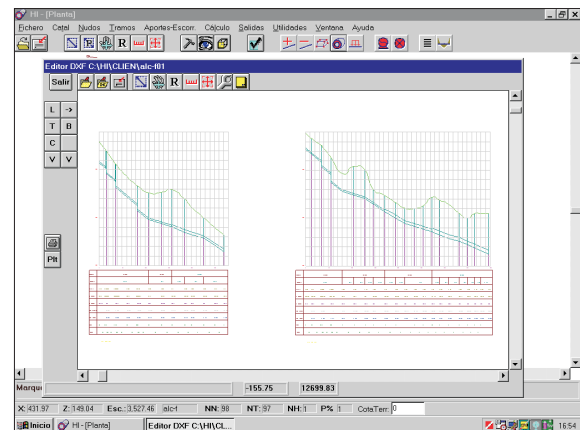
HI - [Planta]
Fichero Catal Nudos Tramos Aportes-Escorr. Cálculo Salidas Utilidades Ventana Ayuda
R
Editor DXF C:\HI\CLIEN\alc-f01
Salir
R
L
->
T
B
C
V
V
Plt
Marqu
-155.75
12699.83
X: 431.97 Z: 149.04 Esc.: 3,527.46 alc-f NN: 98 NT: 97 NH: 1 P% 1 CotaTerr: 0
Inicio HI - [Planta] Editor DXF C:\HI\CL...
16:54